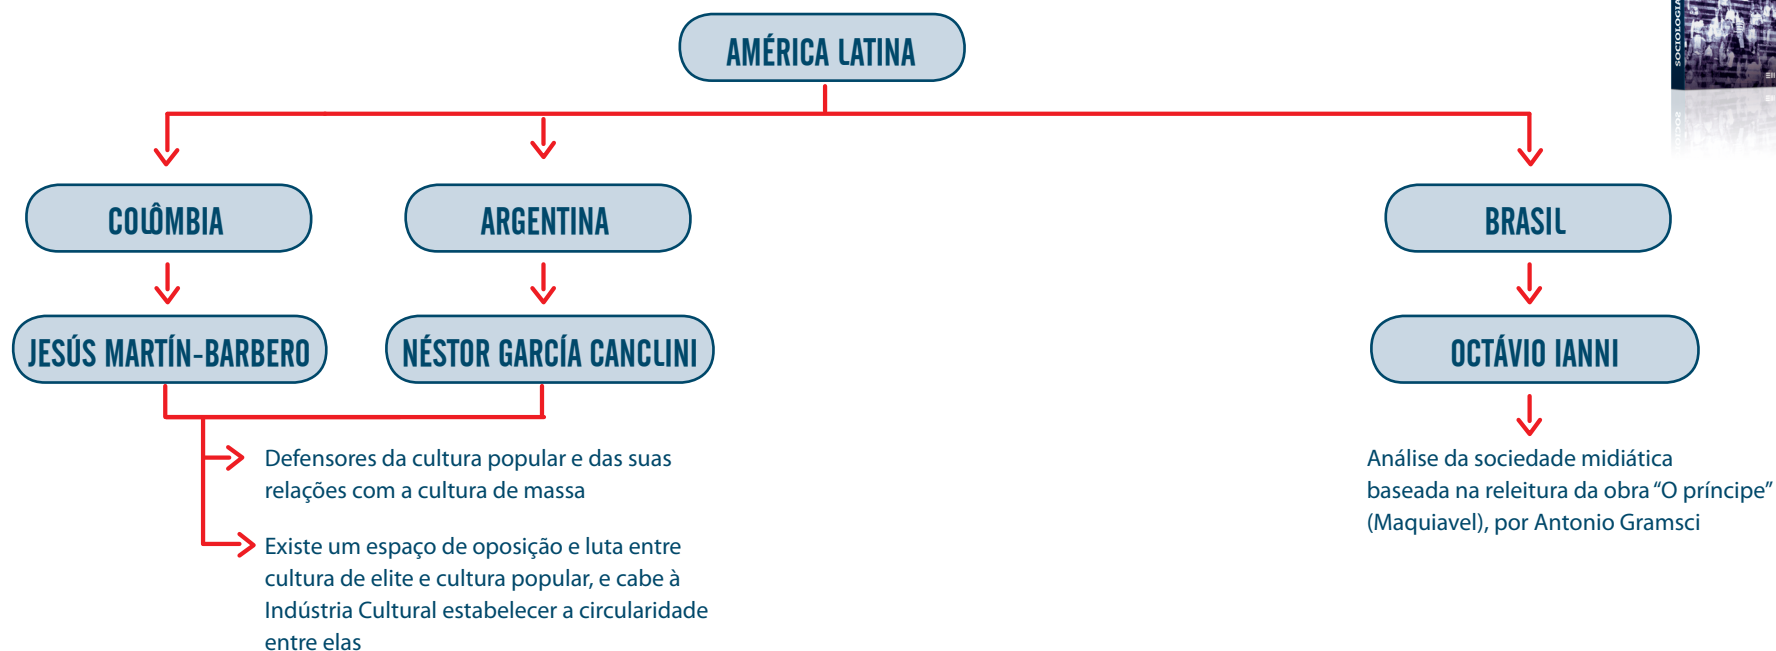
AMÉRICA LATINA

COLÔMBIA

ARGENTINA

BRASIL

JESÚS MARTÍN-BARBERO

NÉSTOR GARCÍA CANCLINI

OCTÁVIO IANNI

Defensores da cultura popular e das suas relações com a cultura de massa

Existe um espaço de oposição e luta entre cultura de elite e cultura popular, e cabe à Indústria Cultural estabelecer a circularidade entre elas

Análise da sociedade midiática baseada na releitura da obra "O príncipe" (Maquiavel), por Antonio Gramsci

SOCIOLOGIA